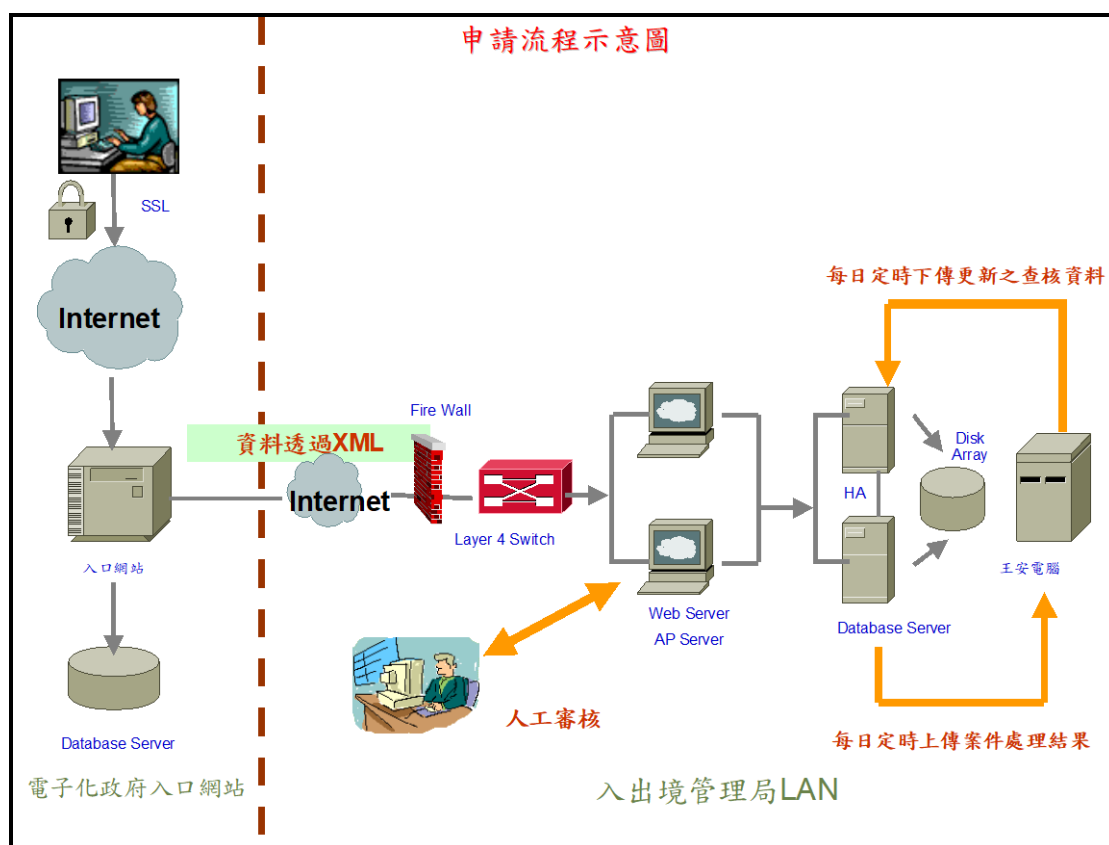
申請流程示意圖

SSL

Internet

入口網站

Database Server

電子化政府入口網站

資料透過XML

Internet

Fire Wall

Layer 4 Switch

Web Server
AP Server

人工審核

HA

Disk Array

Database Server

王安電腦

每日定時下傳更新之查核資料

每日定時上傳案件處理結果

入出境管理局LAN